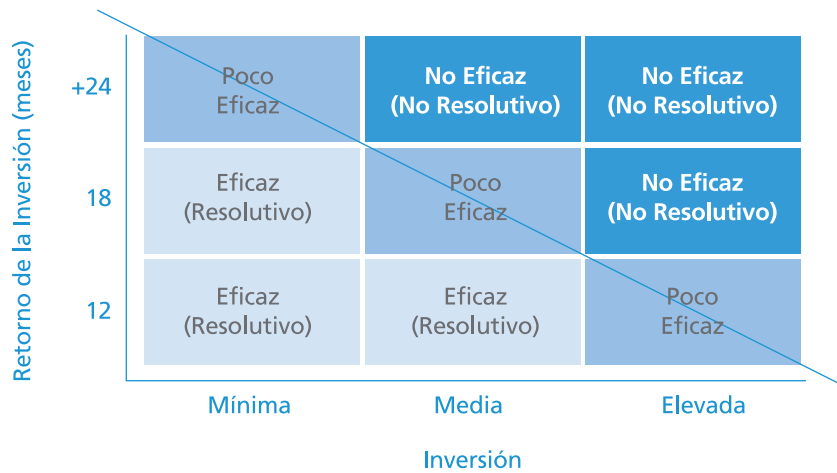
Retorno de la Inversión (meses)

| | Mínima | Media | Elevada |
|---|---|---|---|
| +24 | Poco Eficaz | No Eficaz (No Resolutivo) | No Eficaz (No Resolutivo) |
| 18 | Eficaz (Resolutivo) | Poco Eficaz | No Eficaz (No Resolutivo) |
| 12 | Eficaz (Resolutivo) | Eficaz (Resolutivo) | Poco Eficaz |

Inversión